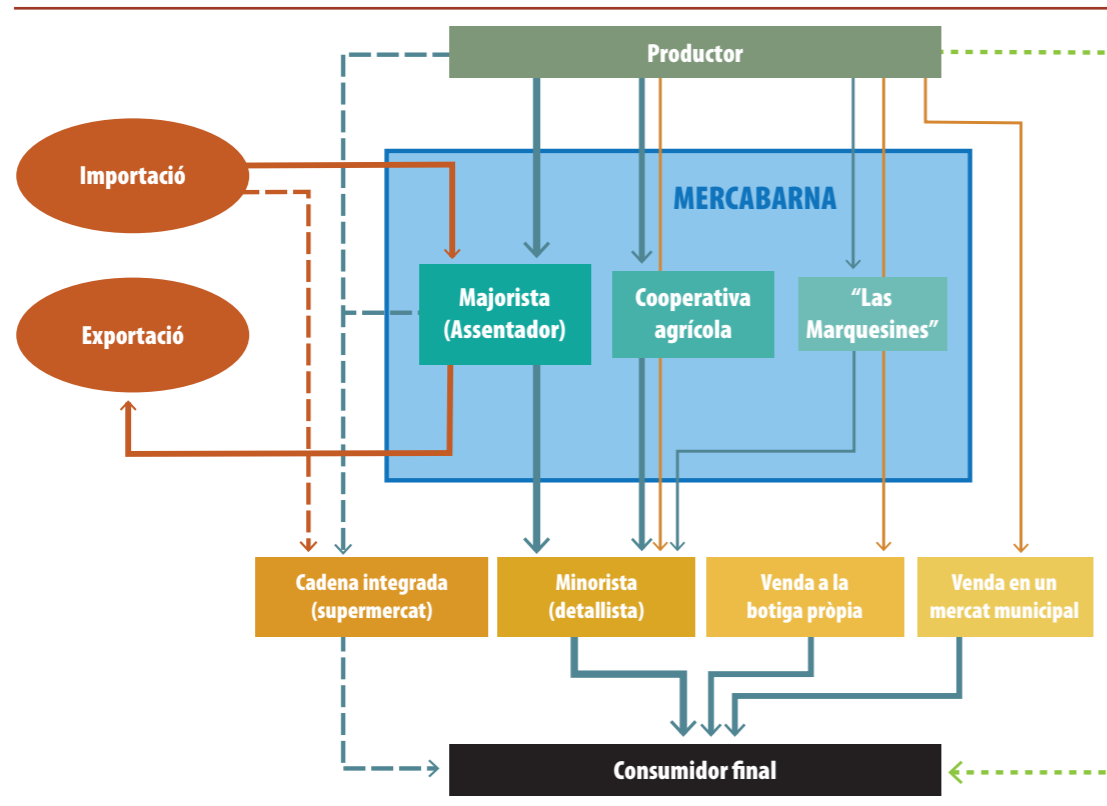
Productor

Importació

Exportació

MERCABARNA

Majorista (Assentador)

Cooperativa agrícola

“Las Marquesines”

Cadena integrada (supermercat)

Minorista (detallista)

Venda a la botiga pròpia

Venda en un mercat municipal

Consumidor final